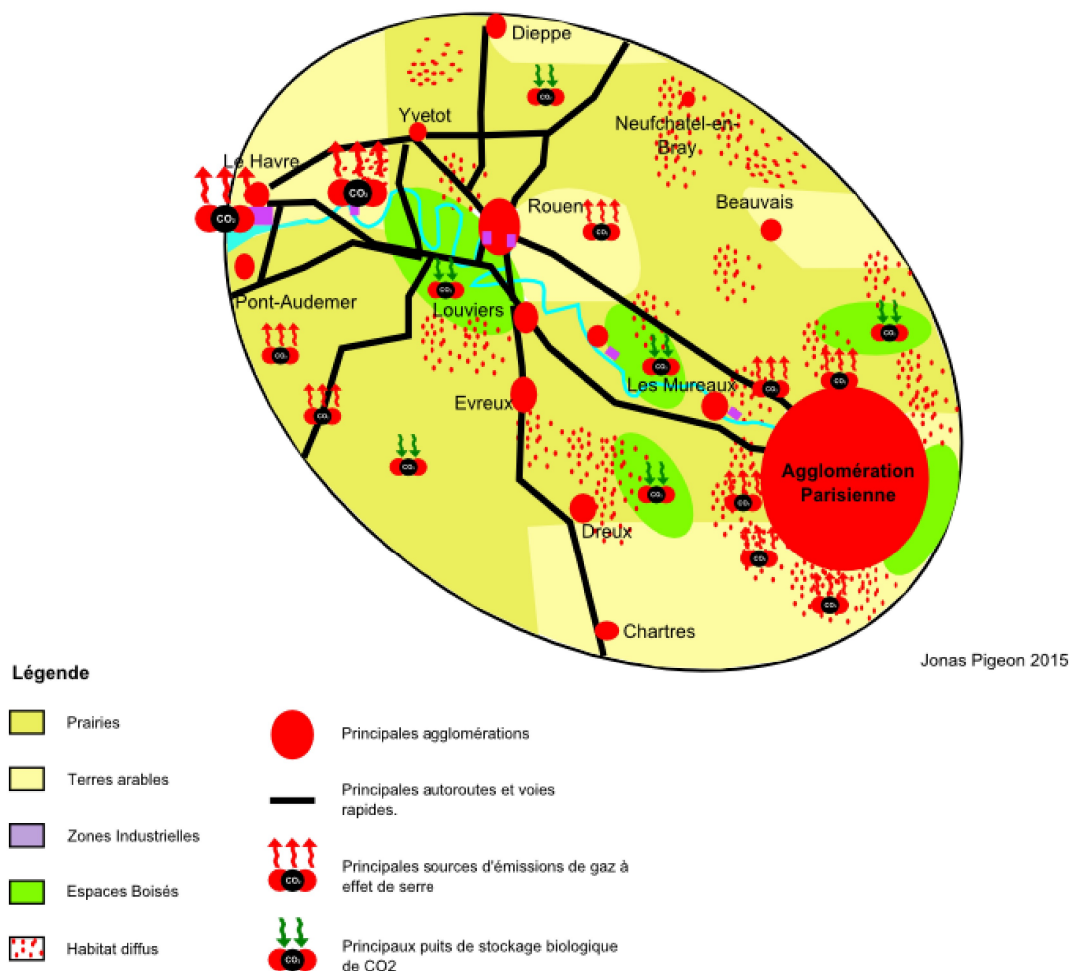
Dieppe

Yvetot

Neufchatel-en-Bray

Le Havre

Rouen

Beauvais

Pont-Audemer

Louviers

Les Mureaux

Evreux

Agglomération Parisienne

Dreux

Chartres

Jonas Pigeon 2015

Légende

Prairies

Terres arables

Zones Industrielles

Espaces Boisés

Habitat diffus

Principales agglomérations

Principales autoroutes et voies rapides.

Principales sources d'émissions de gaz à effet de serre

Principaux puits de stockage biologique de CO2